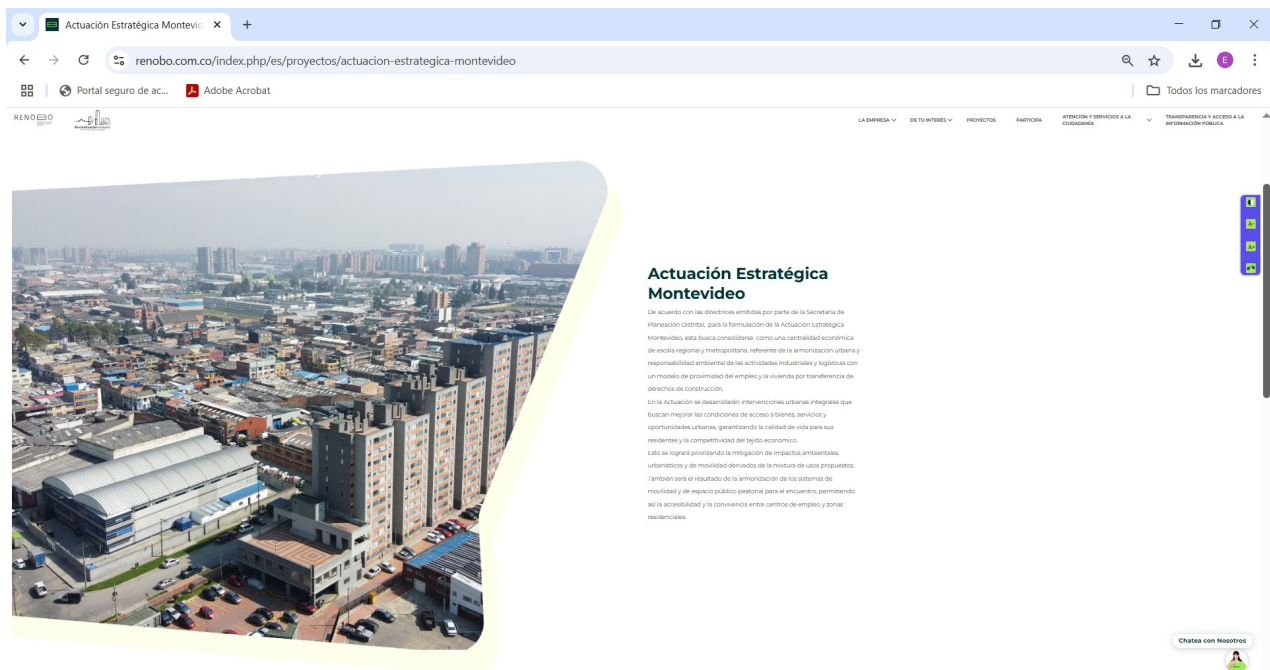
Actuación Estratégica Montevid ×

renobo.com.co/index.php/es/proyectos/actuacion-estrategica-montevideo

Portal seguro de ac... Adobe Acrobat

Todos los marcadores

RENOBO

LA EMPRESA DE TU INTERÉS PROYECTOS PARTICIPA ATENCIÓN Y SERVICIOS A LA CIUDADANÍA TRANSPARENCIA Y ACCESO A LA INFORMACIÓN PÚBLICA

Actuación Estratégica Montevideo

De acuerdo con las directrices emitidas por parte de la Secretaría de Planeación Distrital, para la formulación de la Actuación Estratégica Montevideo, esta busca consolidarse como una centralidad económica de escala regional y metropolitana, referente de la armonización urbana y responsabilidad ambiental de las actividades industriales y logísticas con un modelo de proximidad del empleo y la vivienda por transferencia de derechos de construcción.
En la Actuación se desarrollarán intervenciones urbanas integrales que buscan mejorar las condiciones de acceso a bienes, servicios y oportunidades urbanas, garantizando la calidad de vida para sus residentes y la competitividad del tejido económico.
Esto se logrará priorizando la mitigación de impactos ambientales, urbanísticos y de movilidad derivados de la mixtura de usos propuestos. También será el resultado de la armonización de los sistemas de movilidad y de espacio público peatonal para el encuentro, permitiendo así la accesibilidad y la convivencia entre centros de empleo y zonas residenciales.

Chatea con Nosotros